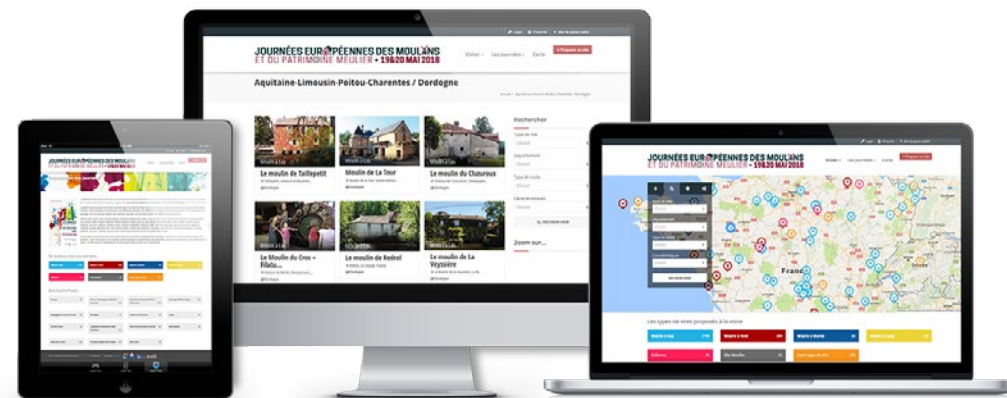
JOURNÉES EUROPÉENNES DES MOULINS ET DU PATRIMOINE MEULIER • 19&20 MAI 2018

Visiter · Les journées · Carte

+ Proposer un site

Aquitaine-Limousin-Poitou-Charentes / Dordogne

Rechercher

Le moulin de Taillepetit

Moulin de La Tour

Le moulin du Cluzeau

Le Moulin du Cros – Filatu...

Le moulin de Redol

Le moulin de La Veyssière

Zoom sur...

JOURNÉES EUROPÉENNES DES MOULINS

JOURNÉES EUROPÉENNES DES MOULINS

France

Les types de sites proposés à la visite